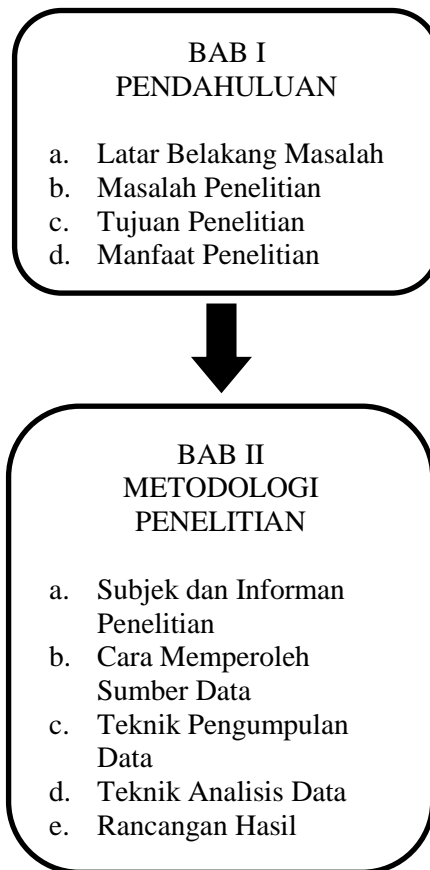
BAB I
PENDAHULUAN

a. Latar Belakang Masalah
b. Masalah Penelitian
c. Tujuan Penelitian
d. Manfaat Penelitian

BAB II
METODOLOGI
PENELITIAN

a. Subjek dan Informan Penelitian
b. Cara Memperoleh Sumber Data
c. Teknik Pengumpulan Data
d. Teknik Analisis Data
e. Rancangan Hasil